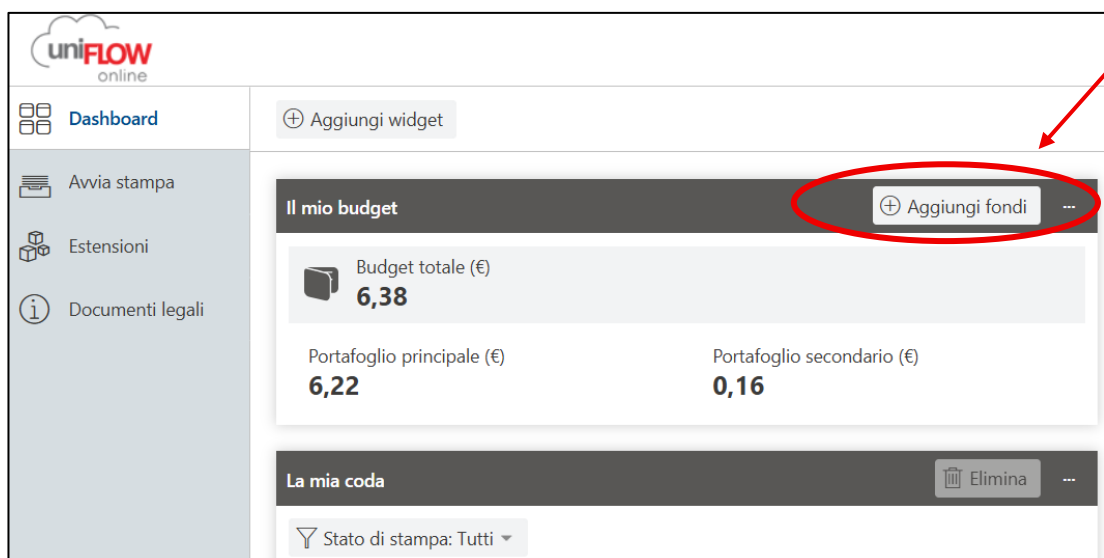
uniFLOW online

Dashboard

Avvia stampa

Estensioni

Documenti legali

Aggiungi widget

Il mio budget

Aggiungi fondi

...

Budget totale (€)
6,38

Portafoglio principale (€)
6,22

Portafoglio secondario (€)
0,16

La mia coda

Elimina

...

Stato di stampa: Tutti